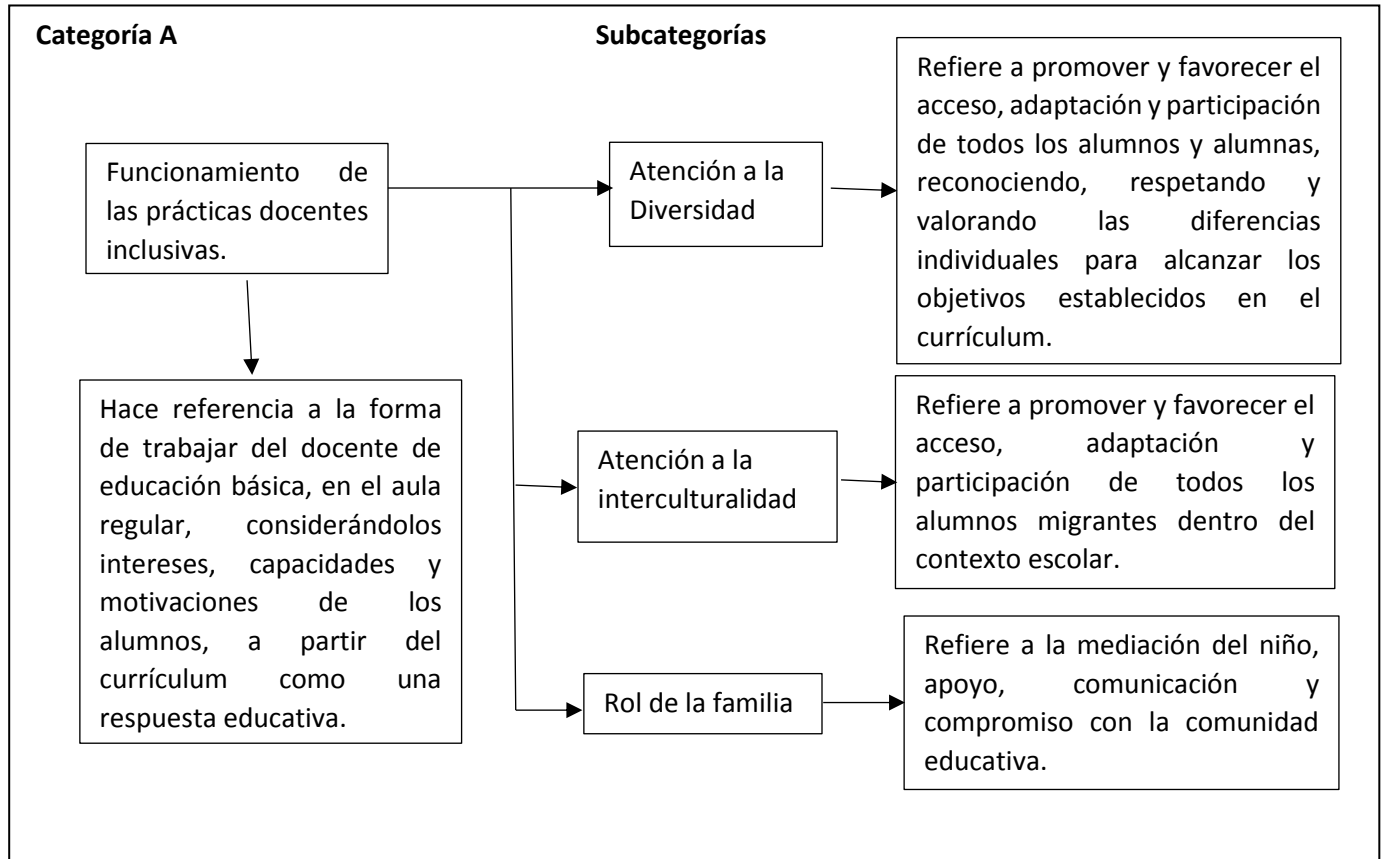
Categoría A

Subcategorías

Funcionamiento de las prácticas docentes inclusivas.

Hace referencia a la forma de trabajar del docente de educación básica, en el aula regular, considerándolos intereses, capacidades y motivaciones de los alumnos, a partir del currículum como una respuesta educativa.

Atención a la Diversidad

Refiere a promover y favorecer el acceso, adaptación y participación de todos los alumnos y alumnas, reconociendo, respetando y valorando las diferencias individuales para alcanzar los objetivos establecidos en el currículum.

Atención a la interculturalidad

Refiere a promover y favorecer el acceso, adaptación y participación de todos los alumnos migrantes dentro del contexto escolar.

Rol de la familia

Refiere a la mediación del niño, apoyo, comunicación y compromiso con la comunidad educativa.